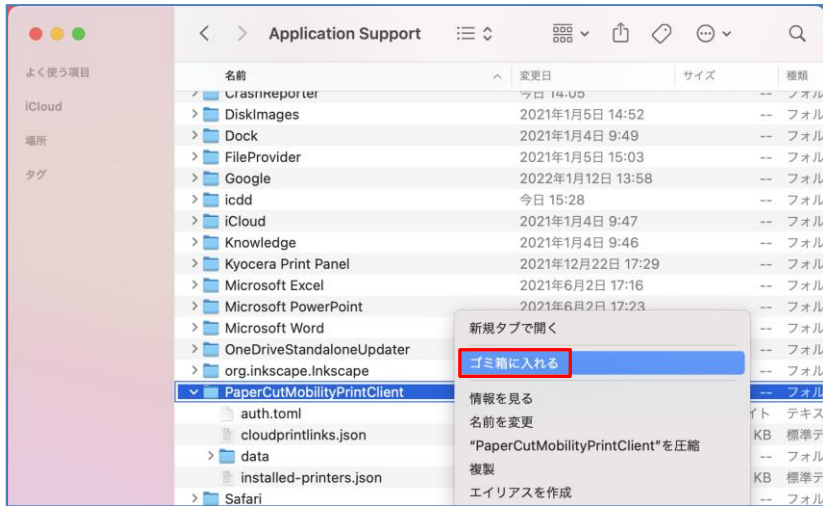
Application Support

よく使う項目
iCloud
場所
タグ

| 名前 | 変更日 | サイズ | 種類 |
|---|---|---|---|
| CrashReporter | 今日 14:05 | -- | フォル |
| DiskImages | 2021年1月5日 14:52 | -- | フォル |
| Dock | 2021年1月4日 9:49 | -- | フォル |
| FileProvider | 2021年1月5日 15:03 | -- | フォル |
| Google | 2022年1月12日 13:58 | -- | フォル |
| icdd | 今日 15:28 | -- | フォル |
| iCloud | 2021年1月4日 9:47 | -- | フォル |
| Knowledge | 2021年1月4日 9:46 | -- | フォル |
| Kyocera Print Panel | 2021年12月22日 17:29 | -- | フォル |
| Microsoft Excel | 2021年6月2日 17:16 | -- | フォル |
| Microsoft PowerPoint | 2021年6月2日 17:23 | -- | フォル |
| Microsoft Word | | -- | フォル |
| OneDriveStandaloneUpdater | | -- | フォル |
| org.inkscape.Inkscape | | -- | フォル |
| PaperCutMobilityPrintClient | | -- | フォル |
| auth.toml | | イト | テキス |
| cloudprintlinks.json | | KB | 標準テ |
| data | | -- | フォル |
| installed-printers.json | | KB | 標準テ |
| Safari | | -- | フォル |

新規タブで開く
ゴミ箱に入れる
情報を見る
名前を変更
"PaperCutMobilityPrintClient"を圧縮
複製
エイリアスを作成